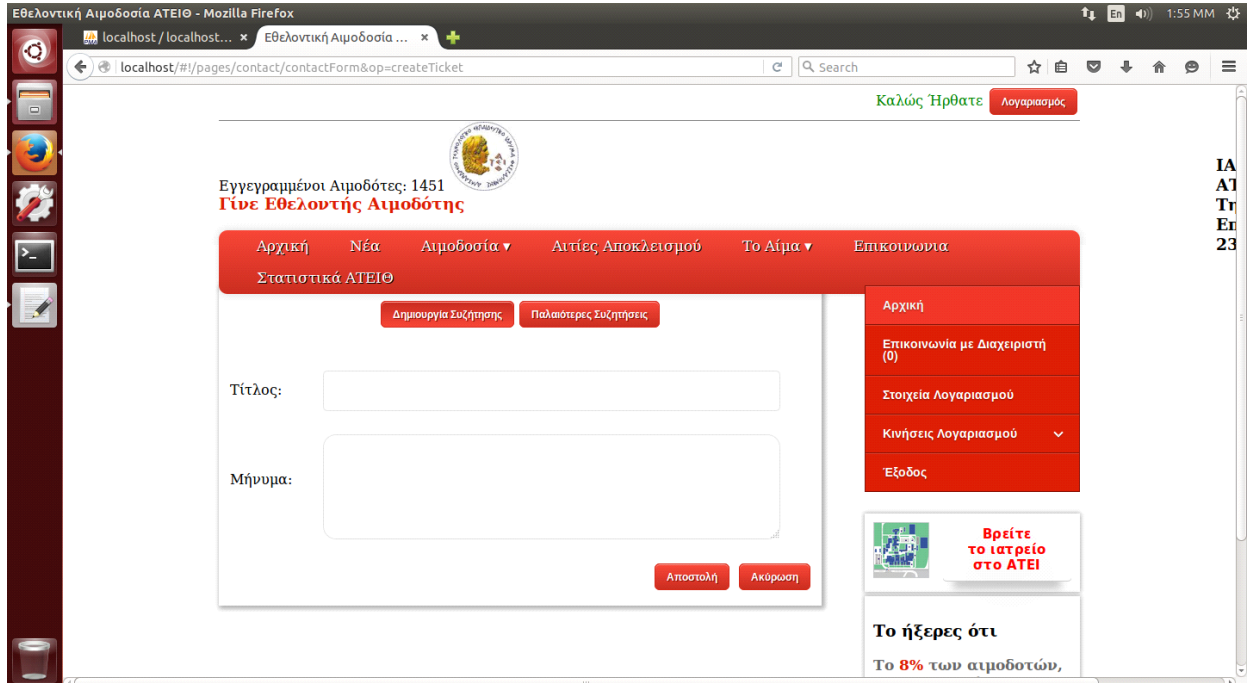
Εθελοντική Αιμοδοσία ΑΤΕΙΘ - Mozilla Firefox
En 1:55 MM
localhost / localhost... ×
Εθελοντική Αιμοδοσία ... ×
localhost/#!/pages/contact/contactForm&op=createTicket
Search

Καλώς Ήρθατε
Λογαριασμός

Εγγεγραμμένοι Αιμοδότες: 1451
Γίνε Εθελουτής Αιμοδότης

Αρχική
Νέα
Αιμοδοσία ▾
Αιτίες Αποκλεισμού
Το Αίμα ▾
Επικοινωνια
Στατιστικά ΑΤΕΙΘ

Δημιουργία Συζήτησης
Παλαιότερες Συζητήσεις

Τίτλος:

Μήνυμα:

Αποστολή
Ακύρωση

Αρχική
Επικοινωνία με Διαχειριστή (0)
Στοιχεία Λογαριασμού
Κινήσεις Λογαριασμού
Έξοδος

Βρείτε το ιατρείο στο ΑΤΕΙ

Το ήξερες ότι
Το 8% των αιμοδοτών,

ΙΑ
ΑΤ
Τη
Επ
23